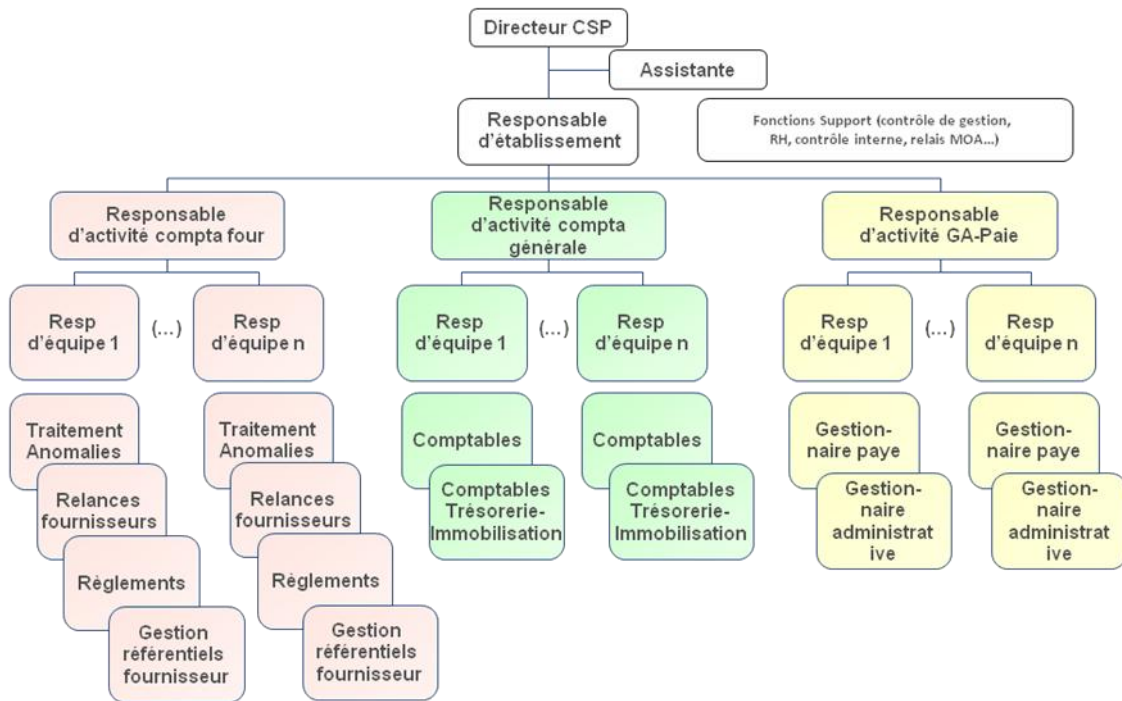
Directeur CSP

Assistante

Responsable d'établissement

Fonctions Support (contrôle de gestion, RH, contrôle interne, relais MOA...)

Responsable d'activité compta four

Resp d'équipe 1

(...)

Resp d'équipe n

Traitement Anomalies

Relances fournisseurs

Règlements

Gestion référentiels fournisseur

Traitement Anomalies

Relances fournisseurs

Règlements

Gestion référentiels fournisseur

Responsable d'activité compta générale

Resp d'équipe 1

(...)

Resp d'équipe n

Comptables

Comptables Trésorerie-Immobilisation

Comptables

Comptables Trésorerie-Immobilisation

Responsable d'activité GA-Paie

Resp d'équipe 1

(...)

Resp d'équipe n

Gestionnaire paye

Gestionnaire administrative

Gestionnaire paye

Gestionnaire administrative